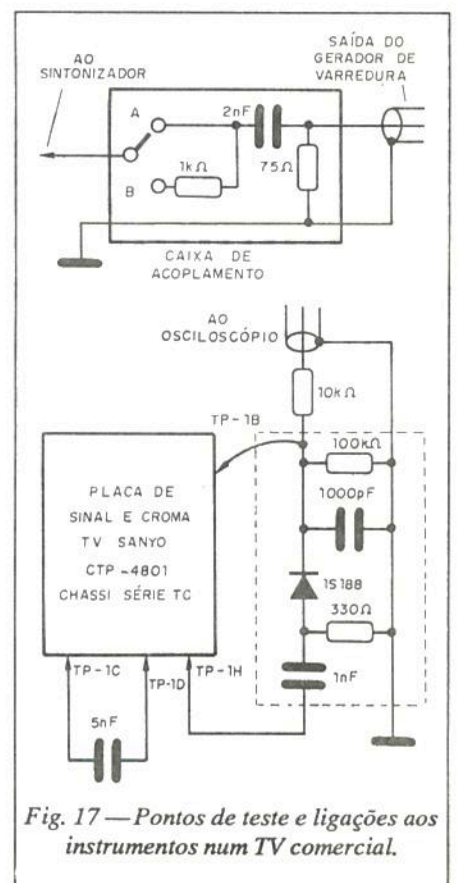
AO SINTONIZADOR

SAÍDA DO GERADOR DE VARREDURA

A

B

$1k\Omega$

2nF

$75\Omega$

CAIXA DE ACOPLAMENTO

AO OSCILOSCÓPIO

$10k\Omega$

TP-1B

$100k\Omega$

1000pF

1S188

$330\Omega$

1nF

PLACA DE SINAL E CROMA TV SANYO CTP-4801 CHASSI SÉRIE TC

TP-1C

TP-1D

TP-1H

5nF

Fig. 17 — Pontos de teste e ligações aos instrumentos num TV comercial.